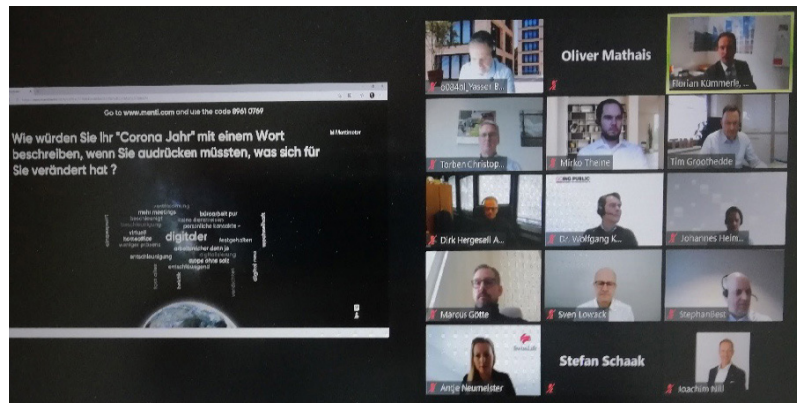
Go to www.menti.com and use the code 8961 0769

Wie würden Sie Ihr "Corona Jahr" mit einem Wort beschreiben, wenn Sie audrücken müssten, was sich für Sie verändert hat ?

Mentimeter

mehr meetings
büroarbeit pur
persönliche kontakte
virtuell
homeoffice
digitaler
festgehalten
entschleunigung
entschleunigend

6084N_Messer B...
Oliver Mathais
Florian Kümmerle, ...
Torben Christop...
Mirko Theine
Tim Groothedde
Dirk Hergesell A...
Dr. Wolfgang K...
Johannes Heim...
Marcus Götte
Sven Lowack
Stephanilest
Antje Neumeister
Stefan Schaak
Joachim Hill